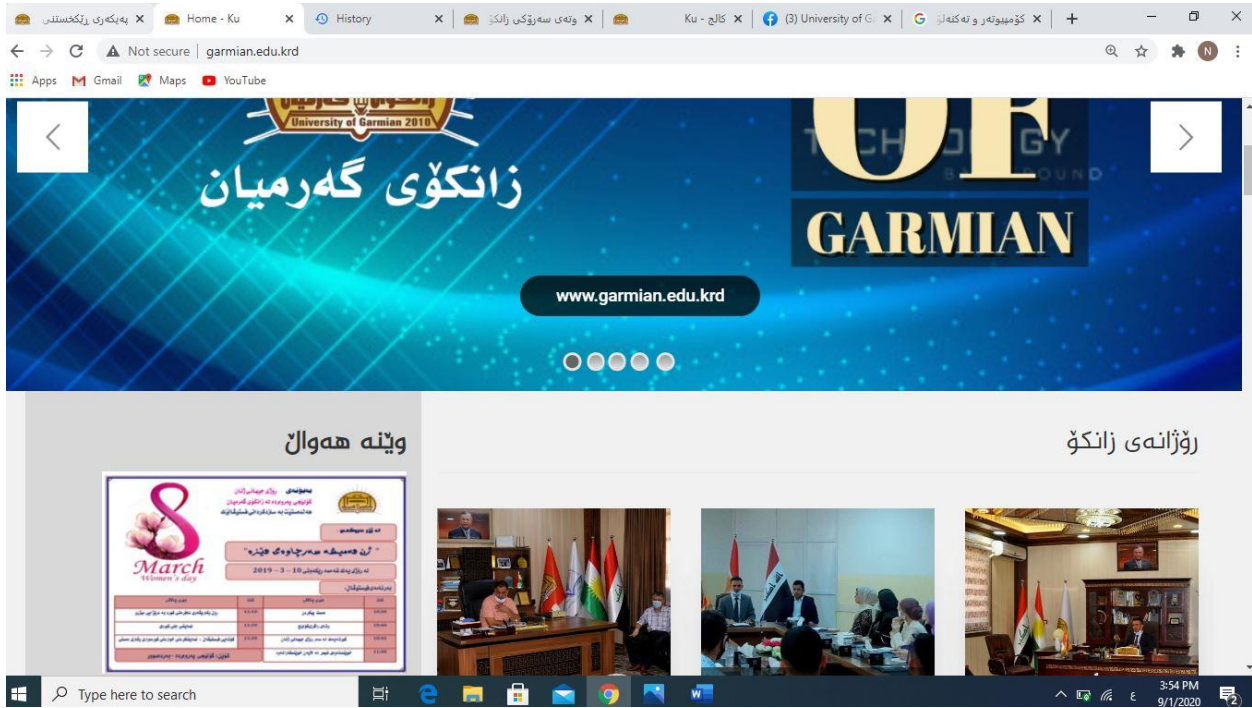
پەیکەری ڕێکخستنی ×
Home - Ku ×
History ×
وتەی سەرۆکی زانکۆ ×
Ku - کالج ×
(3) University of G ×
کۆمپیوتەر و تەکنەل ×
+

Not secure | garmian.edu.krd

Apps Gmail Maps YouTube

University of Garmian 2010
زانكۆی گەرمیان
OF
TECHNOLOGY
GARMIAN
www.garmian.edu.krd

وێنە هەواڵ

رۆژانەی زانکۆ

8 March Women's day
2019 – 3 – 10
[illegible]

Type here to search
3:54 PM
9/1/2020